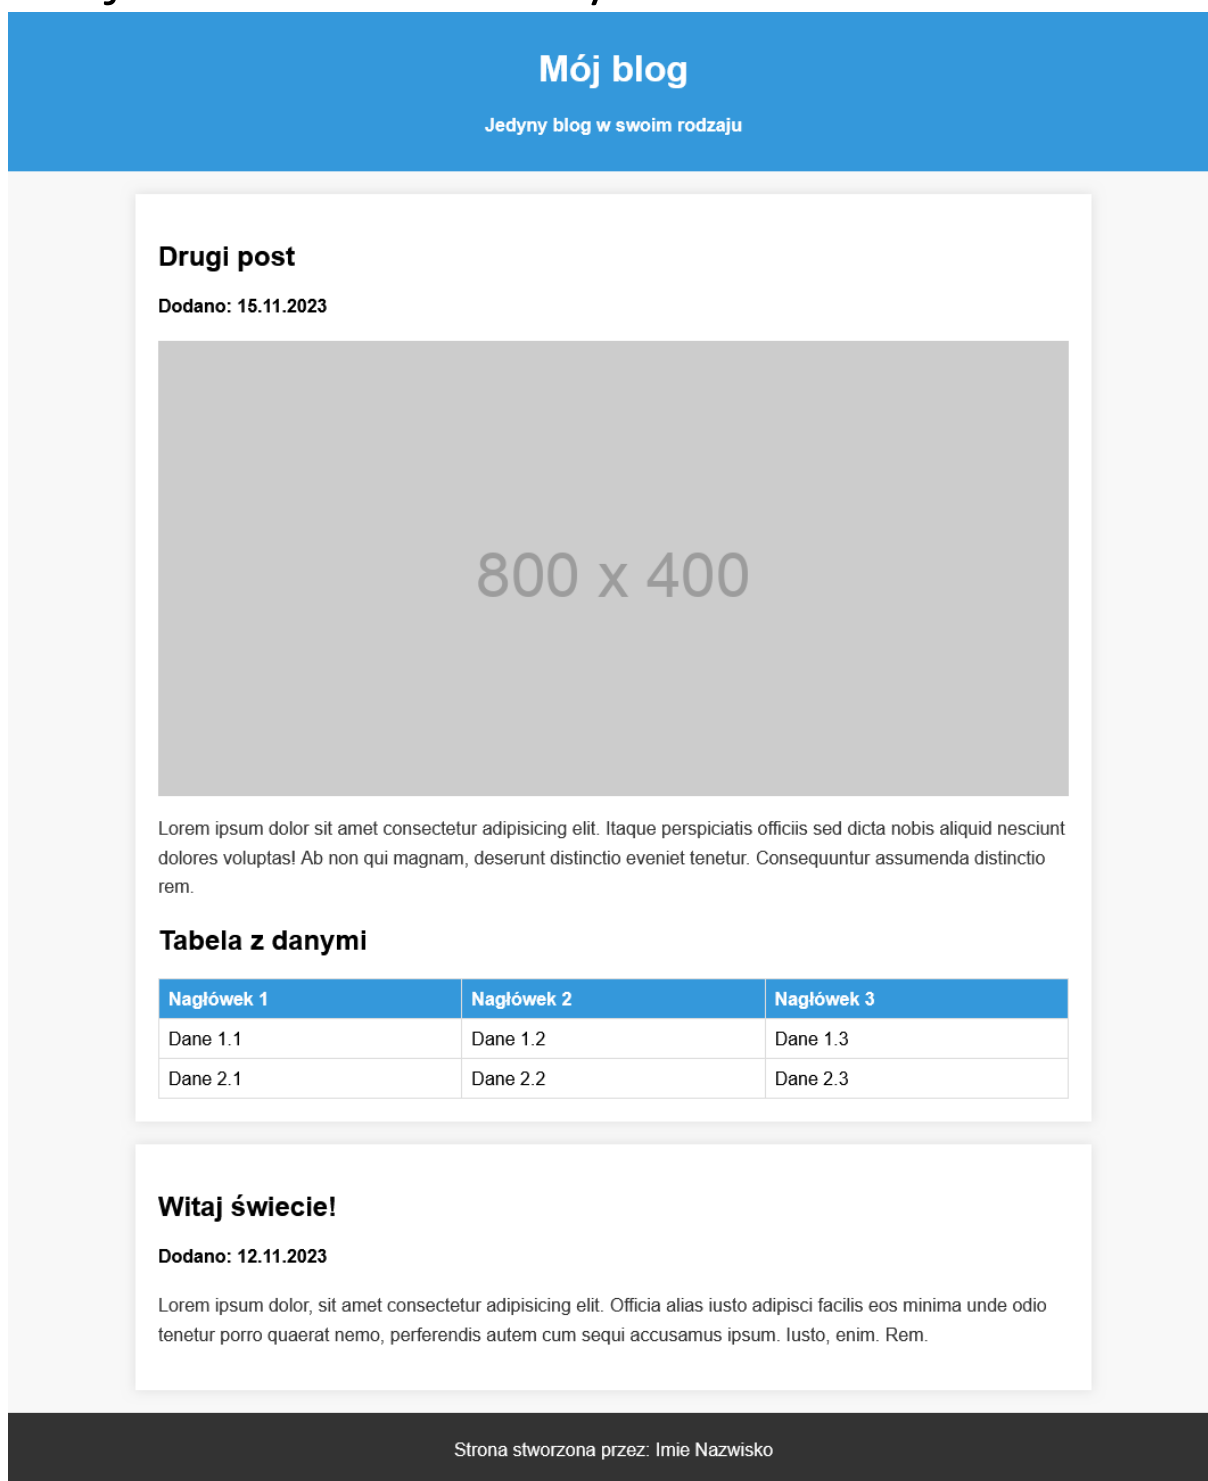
Mój blog

Jedyny blog w swoim rodzaju

Drugi post

Dodano: 15.11.2023

800 x 400

Lorem ipsum dolor sit amet consectetur adipisicing elit. Itaque perspiciatis officiis sed dicta nobis aliquid nesciunt dolores voluptas! Ab non qui magnam, deserunt distinctio eveniet tenetur. Consequuntur assumenda distinctio rem.

Tabela z danymi

| Nagłówek 1 | Nagłówek 2 | Nagłówek 3 |
|---|---|---|
| Dane 1.1 | Dane 1.2 | Dane 1.3 |
| Dane 2.1 | Dane 2.2 | Dane 2.3 |

Witaj świecie!

Dodano: 12.11.2023

Lorem ipsum dolor, sit amet consectetur adipisicing elit. Officia alias iusto adipisci facilis eos minima unde odio tenetur porro quaerat nemo, perferendis autem cum sequi accusamus ipsum. Iusto, enim. Rem.

Strona stworzona przez: Imie Nazwisko